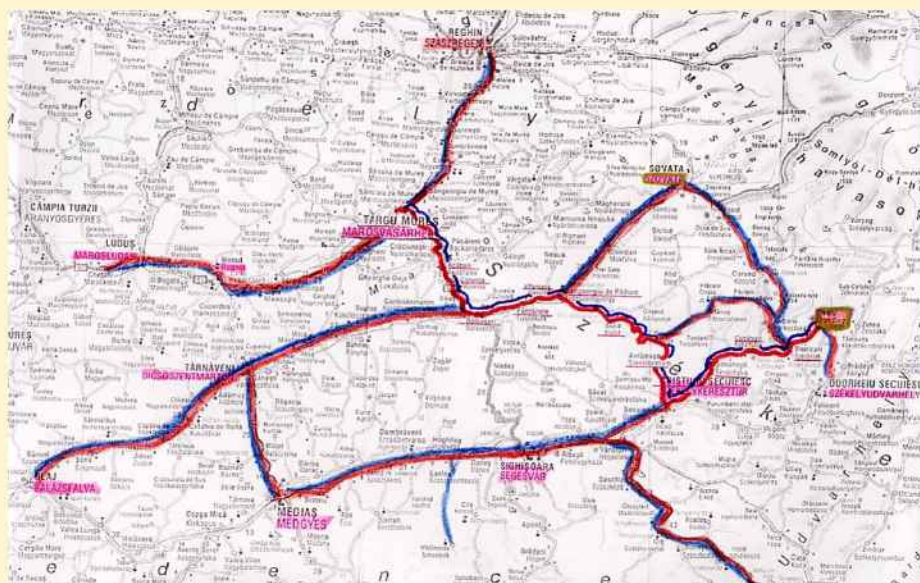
REGHIN
SZÁSZRÉGEN
SOVATA
SZOVÁTA
CAMPIA TURZII
ARANYOSGYÉRES
TÂRGU MUREȘ
MAROSVÁSÁRHELY
LUDUȘ
MAROSLUDAS
TÂRNĂVENI
DICSŐSZENTMÁRTON
CRISTURU SECUIESC
SZÉKELYKERESZTÚR
ODORHEIU SECUIESC
SZÉKELYUDVARHELY
BLAJ
BALÁZSFALVA
MEDIAȘ
MEDGYES
SIGHIȘOARA
SEGESVÁR
Somlyó-Dél-h
r
z
d
é
l
y
i
s
z
é
k
e
n
c
a
v
a
s
o